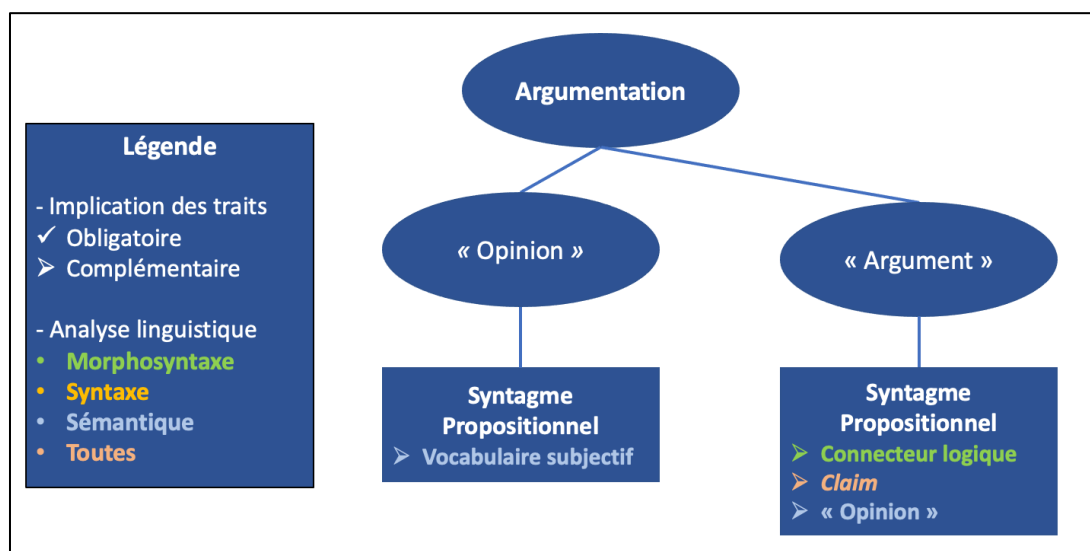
Légende

- Implication des traits
✓ Obligatoire
➢ Complémentaire

- Analyse linguistique
• Morphosyntaxe
• Syntaxe
• Sémantique
• Toutes

Argumentation

« Opinion »

« Argument »

Syntagme Propositionnel
➢ Vocabulaire subjectif

Syntagme Propositionnel
➢ Connecteur logique
➢ Claim
➢ « Opinion »